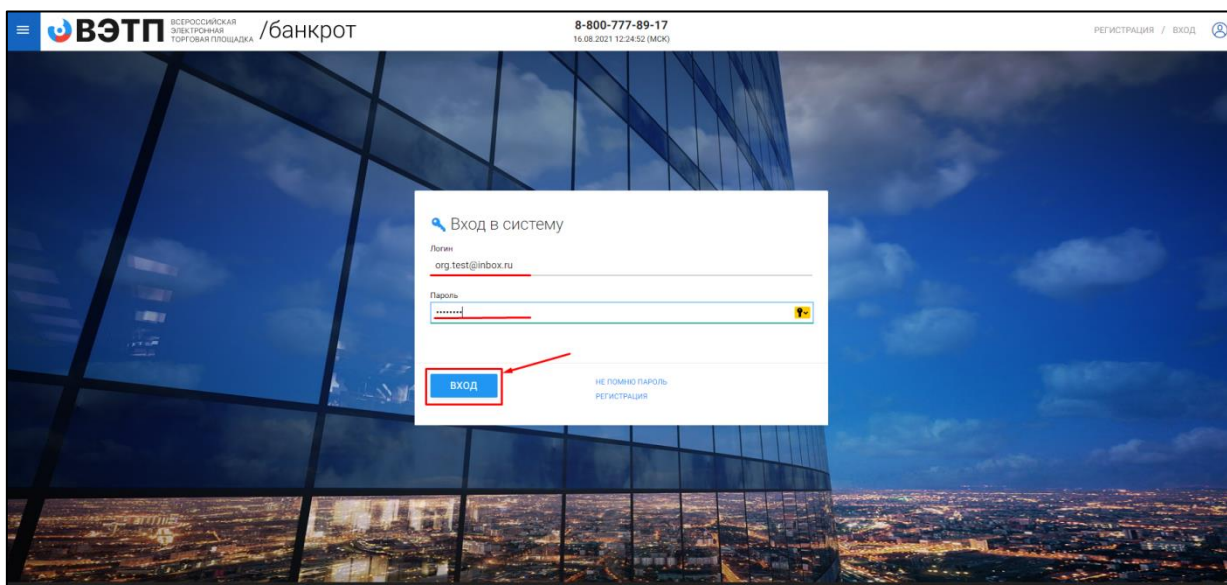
ВЭТП ВСЕРОССИЙСКАЯ ЭЛЕКТРОННАЯ ТОРГОВАЯ ПЛОЩАДКА /банкрот

8-800-777-89-17
16.08.2021 12:24:52 (МСК)

РЕГИСТРАЦИЯ / ВХОД

Вход в систему

Логин
org.test@inbox.ru

Пароль
········

ВХОД

НЕ ПОМНЮ ПАРОЛЬ
РЕГИСТРАЦИЯ